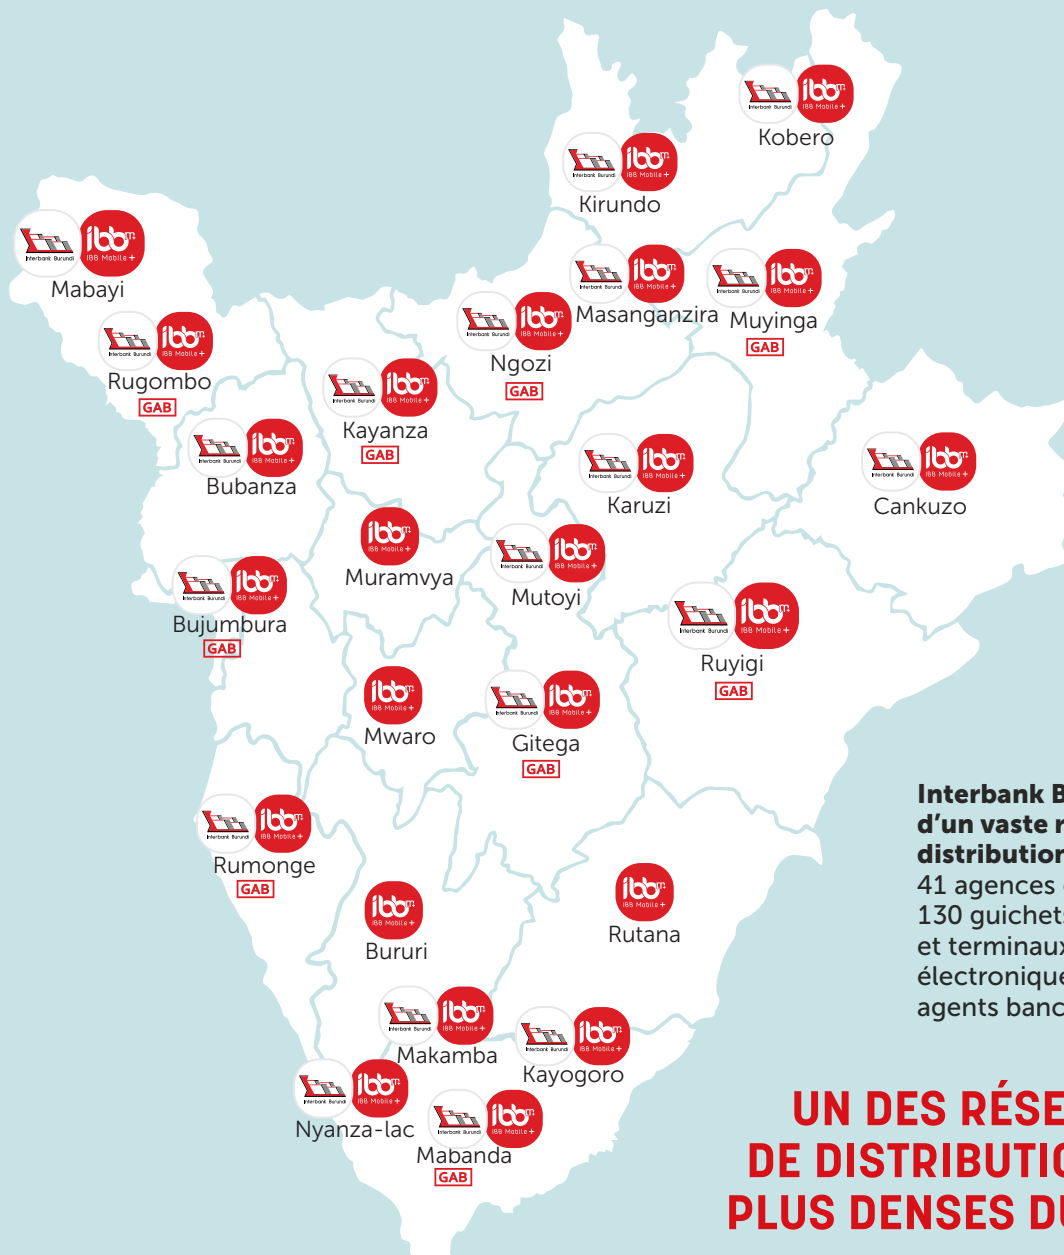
Kobero

Kirundo

Mabayi

Masanganzira

Muyinga
GAB

Rugombo
GAB

Ngozi
GAB

Kayanza
GAB

Bubanza

Karuzi

Cankuzo

Muramvya

Mutoyi

Bujumbura
GAB

Ruyigi
GAB

Mwaro

Gitega
GAB

Rumonge
GAB

Bururi

Rutana

Makamba

Kayogoro

Nyanza-lac

Mabanda
GAB

Interbank B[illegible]
d'un vaste r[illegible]
distributio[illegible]
41 agences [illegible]
130 guiche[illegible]
et terminau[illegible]
électroniqu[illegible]
agents banc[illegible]

UN DES RÉSE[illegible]
DE DISTRIBUTI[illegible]
PLUS DENSES D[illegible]

Interbank Burundi
IBB Mobile +